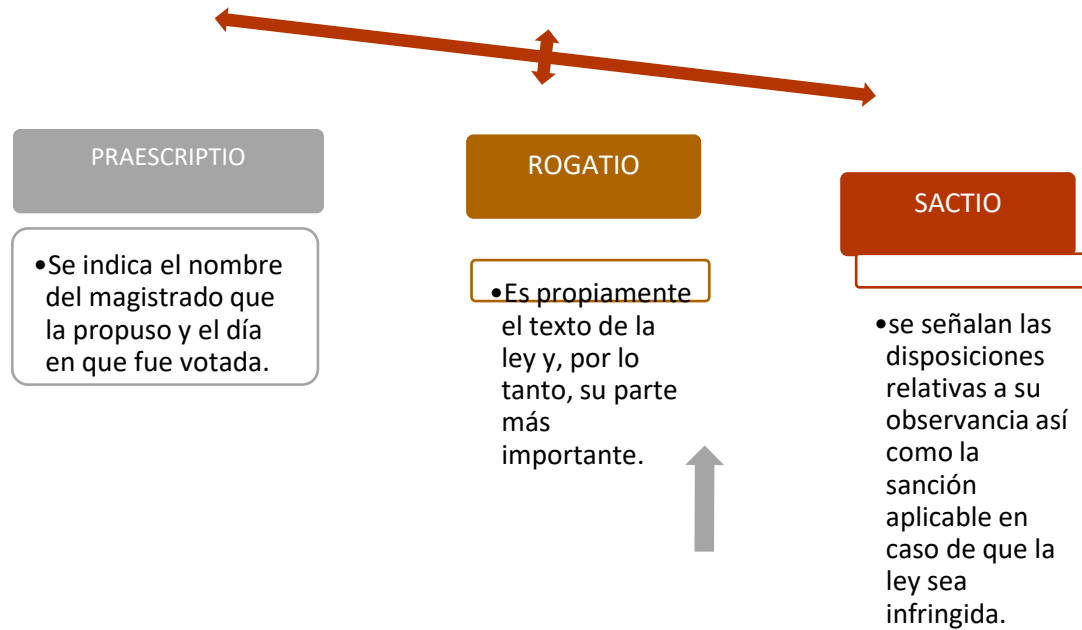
PRAESCRIPTIO

•Se indica el nombre del magistrado que la propuso y el día en que fue votada.

ROGATIO

•Es propiamente el texto de la ley y, por lo tanto, su parte más importante.

SACTIO

•se señalan las disposiciones relativas a su observancia así como la sanción aplicable en caso de que la ley sea infringida.